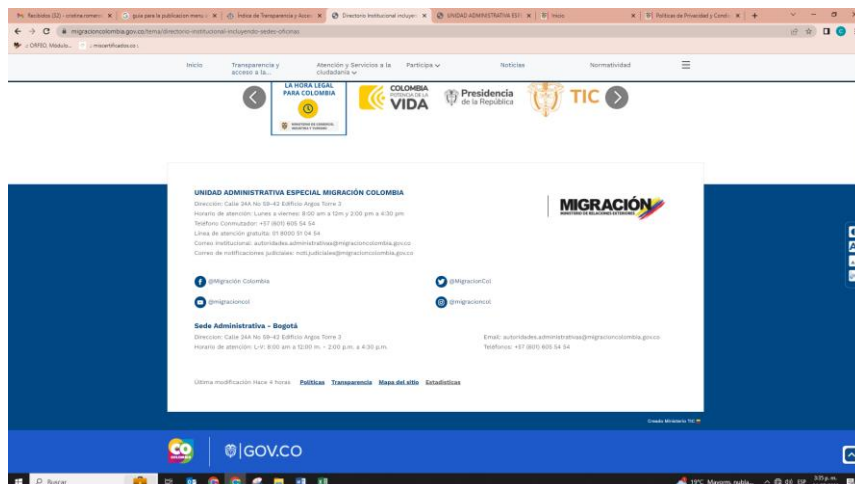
Recibidos (32) - cristina.romero × | guia para la publicacion menu × | Índice de Transparencia y Acce × | Directorio Institucional incluye × | UNIDAD ADMINISTRATIVA ESP × | Inicio | × | Políticas de Privacidad y Condi × | +

migracioncolombia.gov.co/tema/directorio-institucional-incluyendo-sedes-oficinas

ORFEO. Módulo... | micertificados.co

Inicio | Transparencia y acceso a la... | Atención y Servicios a la ciudadanía | Participa | Noticias | Normatividad

LA HORA LEGAL PARA COLOMBIA

MINISTERIO DE COMERCIO, INDUSTRIA Y TURISMO

COLOMBIA POTENCIA DE LA VIDA

Presidencia de la República

TIC

UNIDAD ADMINISTRATIVA ESPECIAL MIGRACIÓN COLOMBIA

Dirección: Calle 24A No 59-42 Edificio Argos Torre 3
Horario de atención: Lunes a viernes: 8:00 am a 12m y 2:00 pm a 4:30 pm
Teléfono Conmutador: +57 (601) 605 54 54
Línea de atención gratuita: 01 8000 51 04 54
Correo Institucional: autoridades.administrativas@migracioncolombia.gov.co
Correo de notificaciones judiciales: noti.judiciales@migracioncolombia.gov.co

MIGRACIÓN COLOMBIA
MINISTERIO DE RELACIONES EXTERIORES

@Migración Colombia
@MigracionCol
@migracioncol
@migracioncol

Sede Administrativa - Bogotá

Dirección: Calle 24A No 59-42 Edificio Argos Torre 3
Horario de atención: L-V: 8:00 am a 12:00 m. - 2:00 p.m. a 4:30 p.m.

Email: autoridades.administrativas@migracioncolombia.gov.co
Teléfonos: +57 (601) 605 54 54

Última modificación Hace 4 horas   Políticas   Transparencia   Mapa del sitio   Estadísticas

Creado Ministerio TIC

CO

GOV.CO

Buscar

19°C Mayorm. nubla...   ESP   3:25 p. m.